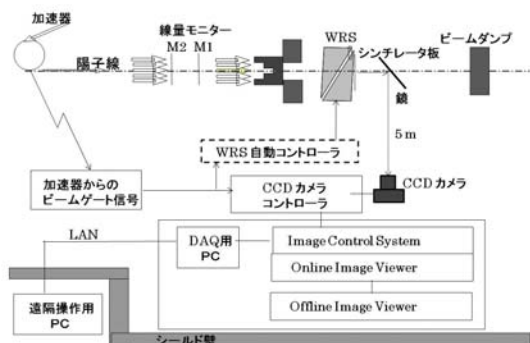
加速器

線量モニター
M2 M1

陽子線

WRS
シンチレータ板

ビームダンプ

鏡

5 m

WRS 自動コントローラ

加速器からの
ビームゲート信号

CCD カメラ
コントローラ

CCD カメラ

LAN

DAQ用
PC

Image Control System

Online Image Viewer

Offline Image Viewer

遠隔操作用
PC

シールド壁